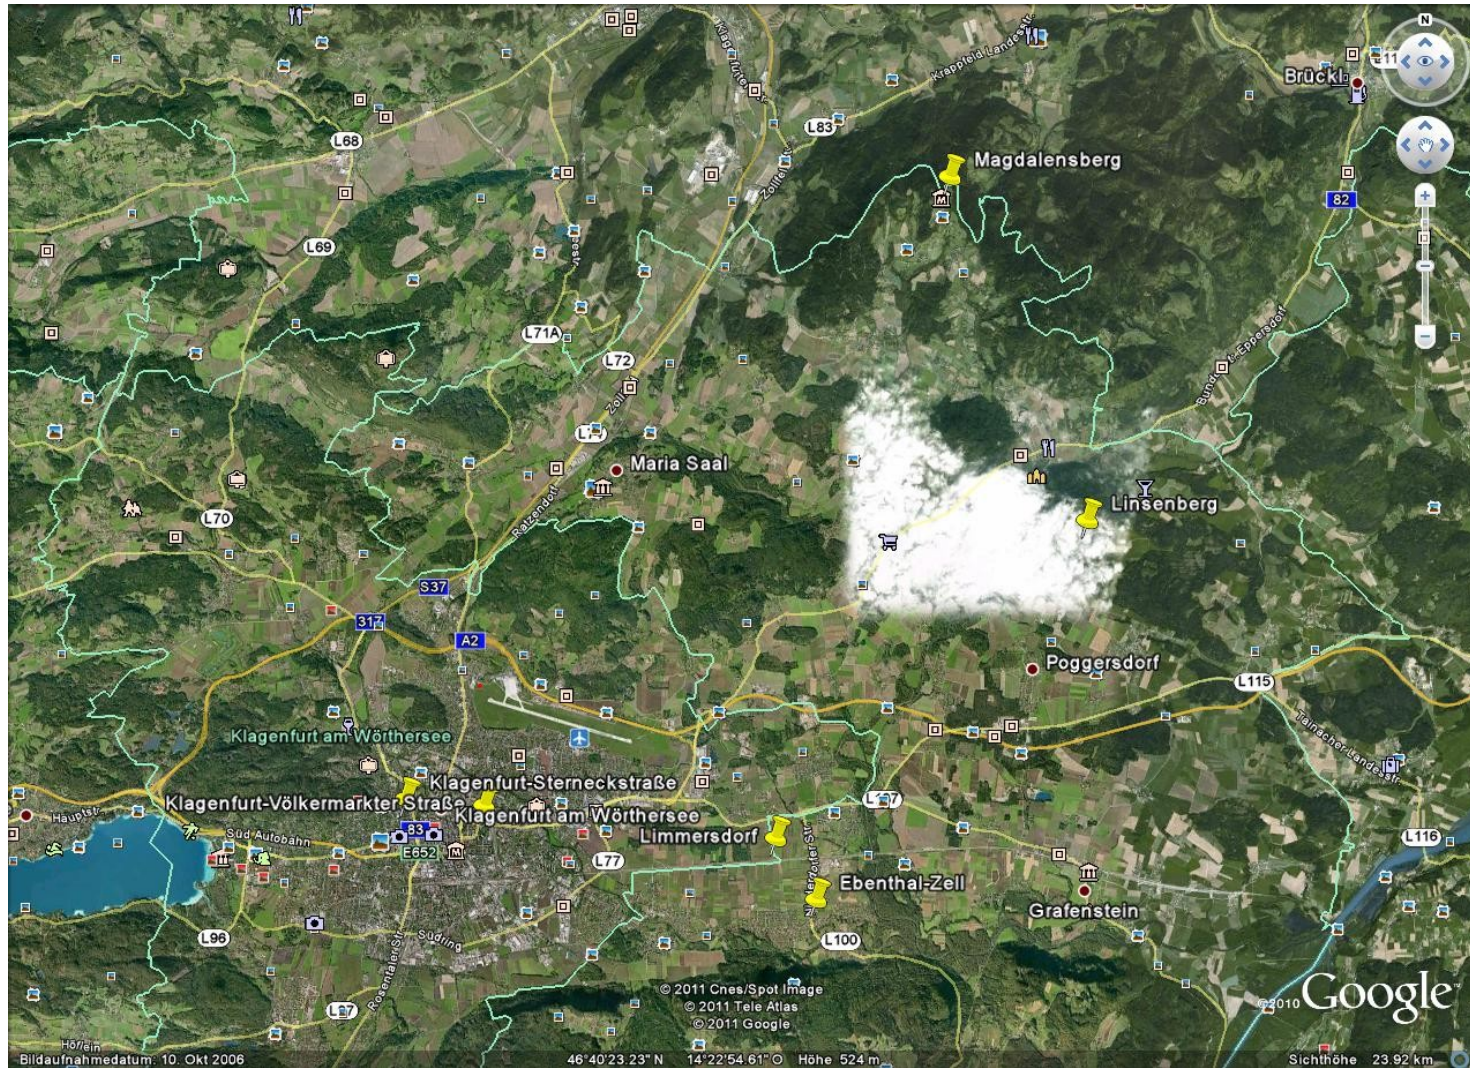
N

Krappfeld Landesstr.

Brückl

Klagenfurter Str.

L83

Magdalensberg

L68

Zollfeld Str.

82

L69

L71A

L72

Zoll

Bundesstr. Eppersdorf

L71

Maria Saal

Ratzendorf

Linsenberg

L70

S37

317

A2

Poggersdorf

L115

Klagenfurt am Wörthersee

Tainacher Landesstr.

Klagenfurt-Sterneckstraße

Klagenfurt-Völkermarkter Straße

Hauptstr.

Klagenfurt am Wörthersee

Süd Autobahn

83

Limmersdorf

L107

L116

E652

L77

Ebenthal-Zell

Grafenstein

L96

Südring

L100

Rosentaler Str.

L97

© 2011 Cnes/Spot Image
© 2011 Tele Atlas
© 2011 Google

©2010 Google

Hörlein

Bildaufnahmedatum: 10. Okt 2006

46°40'23.23" N 14°22'54.61" O Höhe 524 m

Sichthöhe 23.92 km